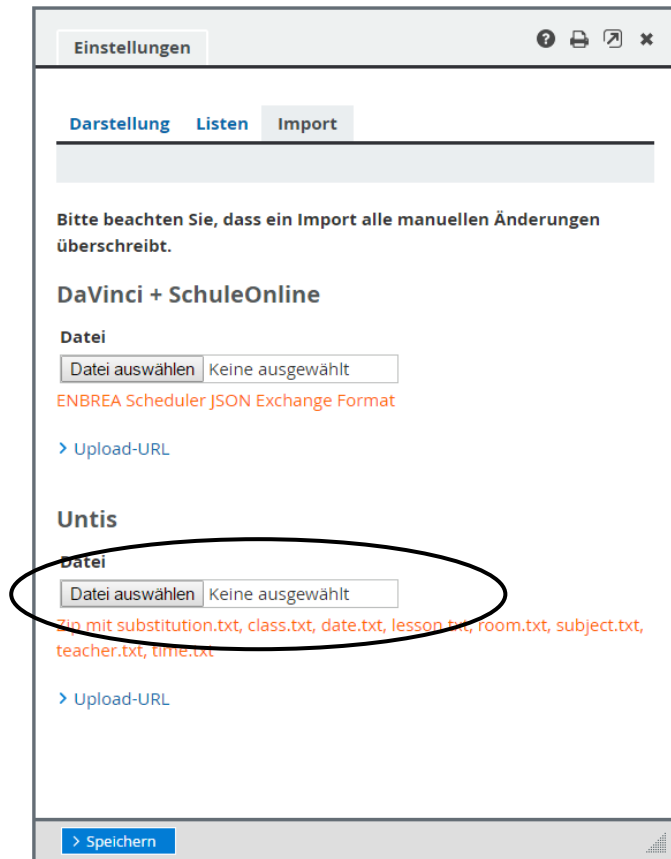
Einstellungen

Darstellung Listen Import

Bitte beachten Sie, dass ein Import alle manuellen Änderungen überschreibt.

DaVinci + SchuleOnline

Datei

Datei auswählen Keine ausgewählt

ENBREA Scheduler JSON Exchange Format

> Upload-URL

Untis

Datei

Datei auswählen Keine ausgewählt

Zip mit substitution.txt, class.txt, date.txt, lesson.txt, room.txt, subject.txt, teacher.txt, time.txt

> Upload-URL

> Speichern